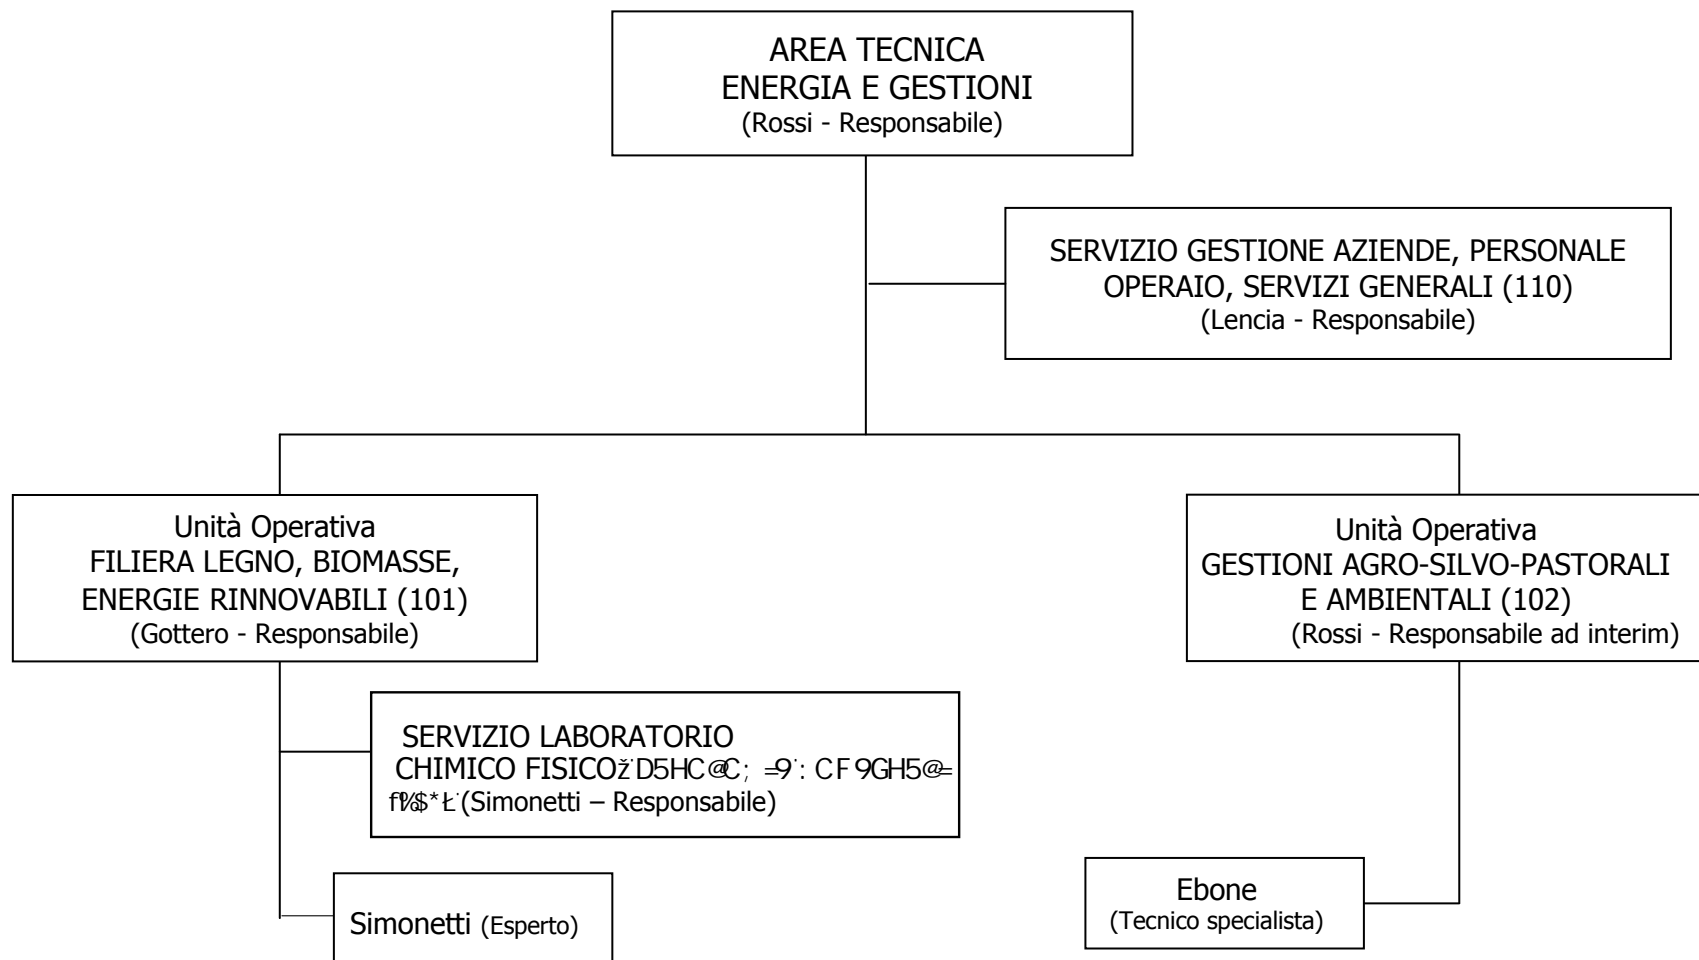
AREA TECNICA
ENERGIA E GESTIONI
(Rossi - Responsabile)

SERVIZIO GESTIONE AZIENDE, PERSONALE OPERAIO, SERVIZI GENERALI (110)
(Lencia - Responsabile)

Unità Operativa
FILIERA LEGNO, BIOMASSE, ENERGIE RINNOVABILI (101)
(Gottero - Responsabile)

Unità Operativa
GESTIONI AGRO-SILVO-PASTORALI E AMBIENTALI (102)
(Rossi - Responsabile ad interim)

SERVIZIO LABORATORIO CHIMICO FISICO ž D5HC@C; =9˙: CF9GH5@= f⅓$*Ł (Simonetti – Responsabile)

Simonetti (Esperto)

Ebone
(Tecnico specialista)